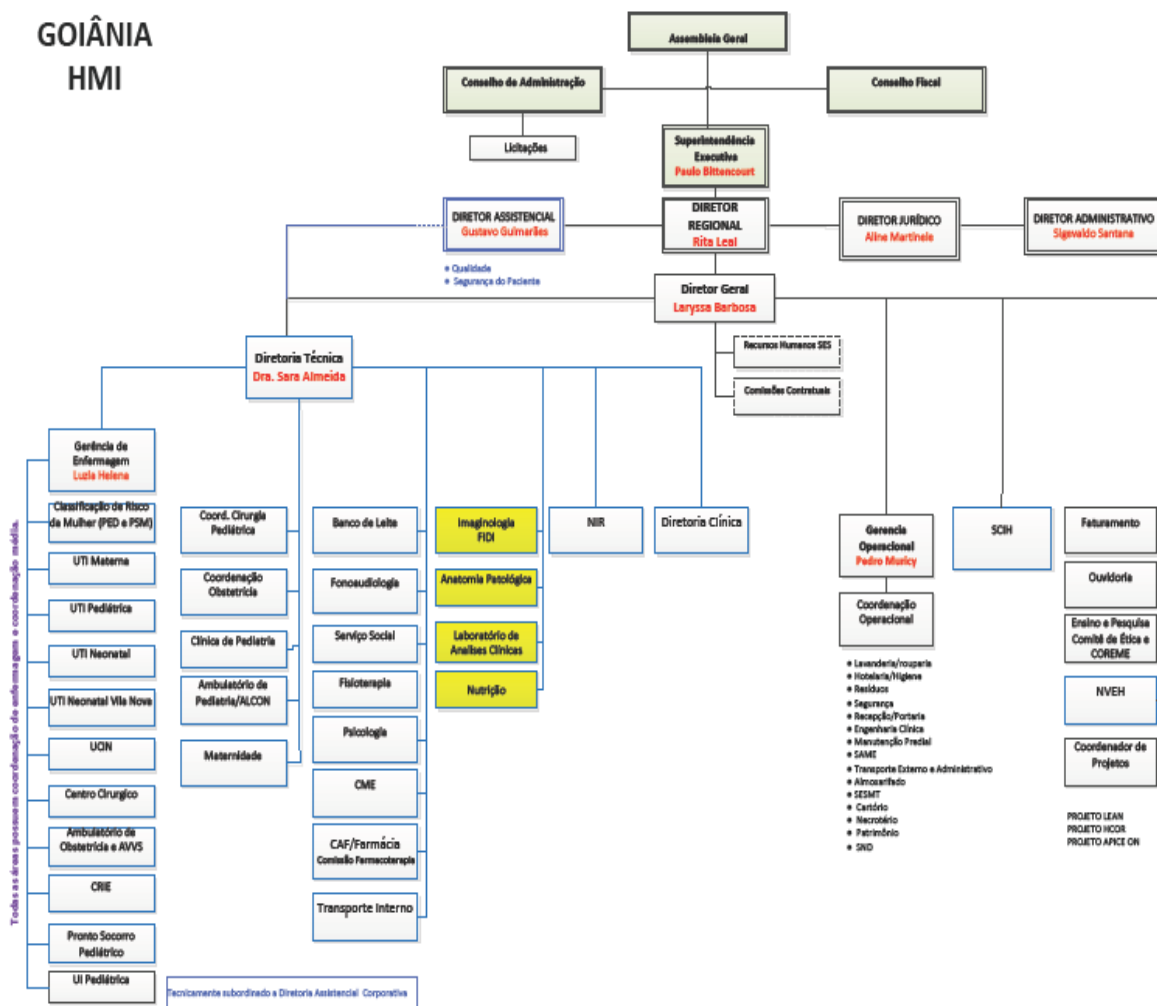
GOIÂNIA
HMI

Assembleia Geral

Conselho de Administração

Conselho Fiscal

Licitações

Superintendência Executiva
Paulo Bittencourt

DIRETOR ASSISTENCIAL
Gustavo Guimarães

DIRETOR REGIONAL
Rita Leal

DIRETOR JURÍDICO
Aline Martinele

DIRETOR ADMINISTRATIVO
Sigevaldo Santana

• Qualidade
• Segurança do Paciente

Diretor Geral
Laryssa Barbosa

Recursos Humanos SES

Comissões Contratuais

Diretoria Técnica
Dra. Sara Almeida

Gerência de Enfermagem
Luzia Helena

Classificação de Risco da Mulher (PED e PSM)

UTI Materna

UTI Pediátrica

UTI Neonatal

UTI Neonatal Vila Nova

UCIN

Centro Cirurgico

Ambulatório de Obstetrícia e AVVS

CRIE

Pronto Socorro Pediátrico

UI Pediátrica

Todas as áreas possuem coordenação de enfermagem e coordenação médica.

Coord. Cirurgia Pediátrica

Coordenação Obstetrícia

Clínica de Pediatria

Ambulatório de Pediatria/ALCON

Maternidade

Banco de Leite

Fonoaudiologia

Serviço Social

Fisioterapia

Psicologia

CME

CAF/Farmácia
Comissão Farmacoterapia

Transporte Interno

Imaginologia FIDI

Anatomia Patológica

Laboratório de Analises Clínicas

Nutrição

NIR

Diretoria Clínica

Gerencia Operacional
Pedro Muricy

Coordenação Operacional

• Lavanderia/rouparia
• Hotelaria/Higiene
• Resíduos
• Segurança
• Recepção/Portaria
• Engenharia Clínica
• Manutenção Predial
• SAME
• Transporte Externo e Administrativo
• Almoxarifado
• SESMT
• Cartório
• Necrotério
• Patrimônio
• SND

SCIH

Faturamento

Ouvidoria

Ensino e Pesquisa Comitê de Ética e COREME

NVEH

Coordenador de Projetos

PROJETO LEAN
PROJETO HCOR
PROJETO APICE ON

Tecnicamente subordinado a Diretoria Assistencial Corporativa